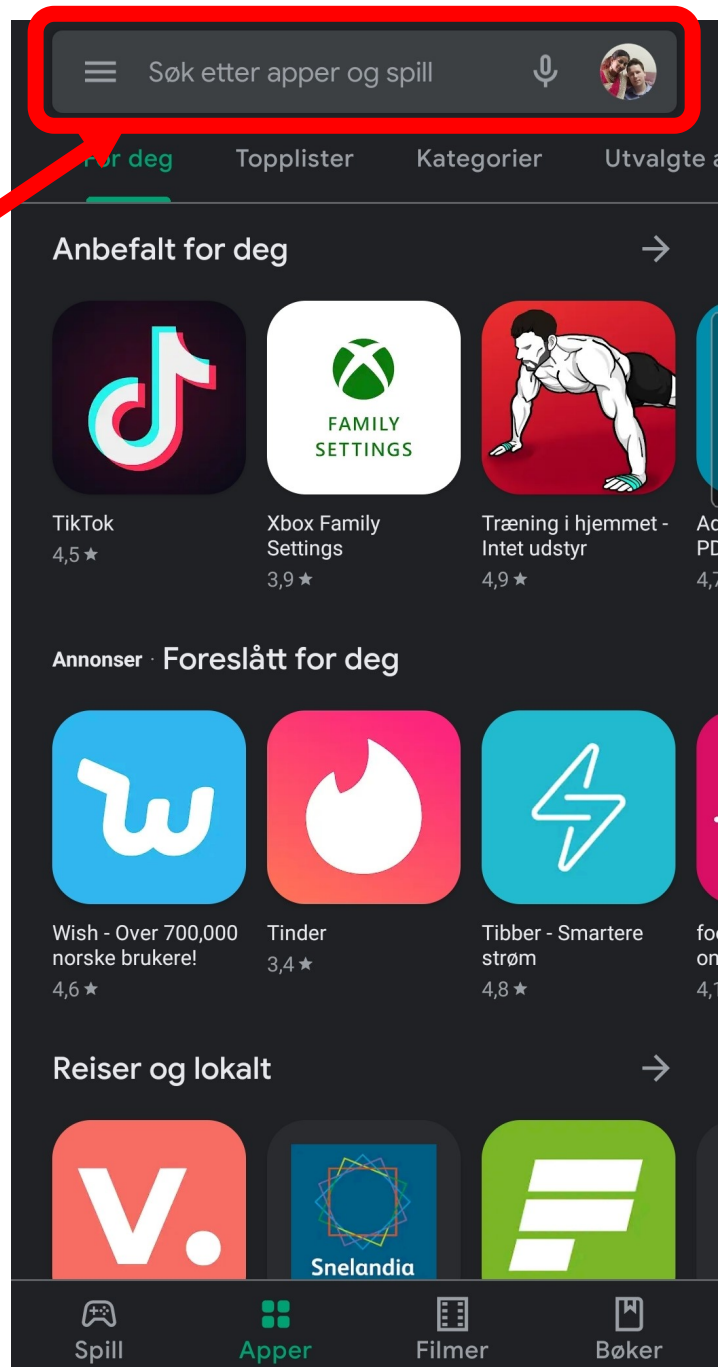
Søk etter apper og spill

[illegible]r deg Topplister Kategorier Utvalgte a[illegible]

Anbefalt for deg →

FAMILY SETTINGS

TikTok 4,5 ★

Xbox Family Settings 3,9 ★

Træning i hjemmet - Intet udstyr 4,9 ★

Ac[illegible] PD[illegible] 4,7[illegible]

Annonser · Foreslått for deg

Wish - Over 700,000 norske brukere! 4,6 ★

Tinder 3,4 ★

Tibber - Smartere strøm 4,8 ★

fo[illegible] on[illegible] 4,1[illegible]

Reiser og lokalt →

V.

Snelandia

Spill Apper Filmer Bøker